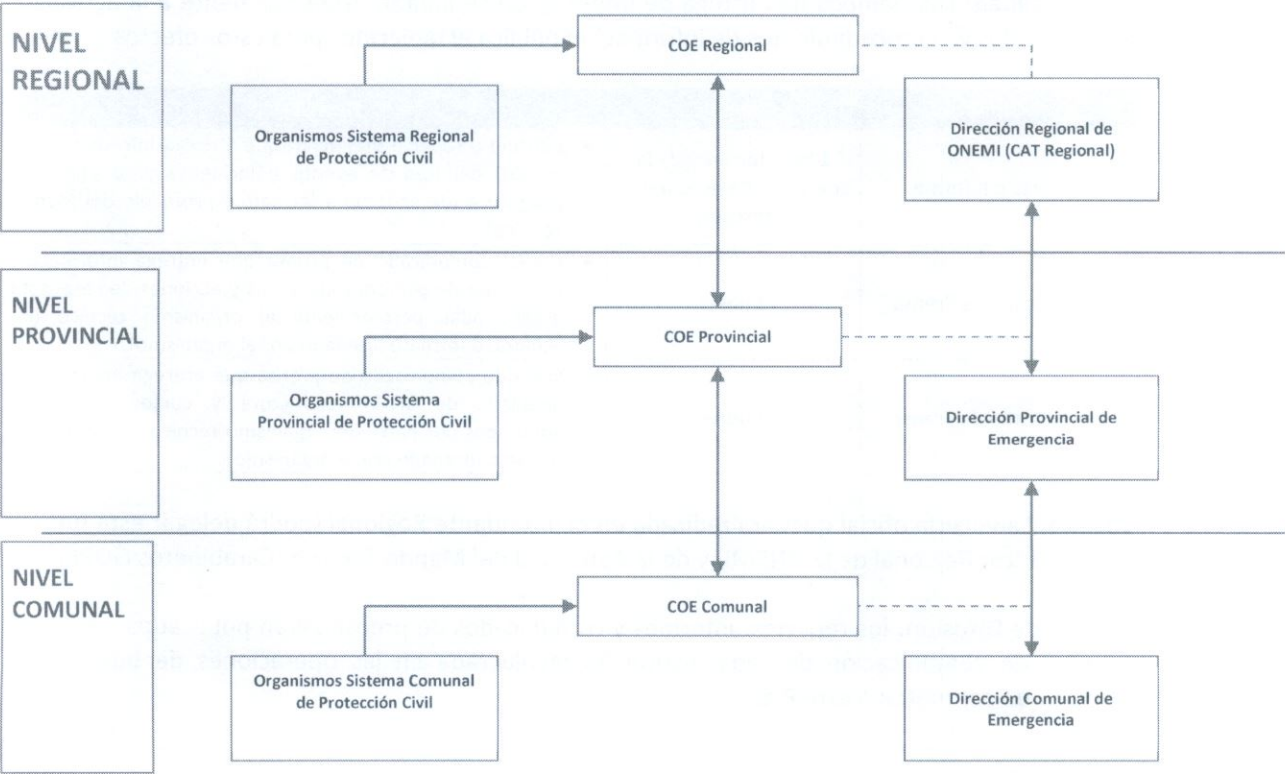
NIVEL REGIONAL

COE Regional

Organismos Sistema Regional de Protección Civil

Dirección Regional de ONEMI (CAT Regional)

NIVEL PROVINCIAL

COE Provincial

Organismos Sistema Provincial de Protección Civil

Dirección Provincial de Emergencia

NIVEL COMUNAL

COE Comunal

Organismos Sistema Comunal de Protección Civil

Dirección Comunal de Emergencia